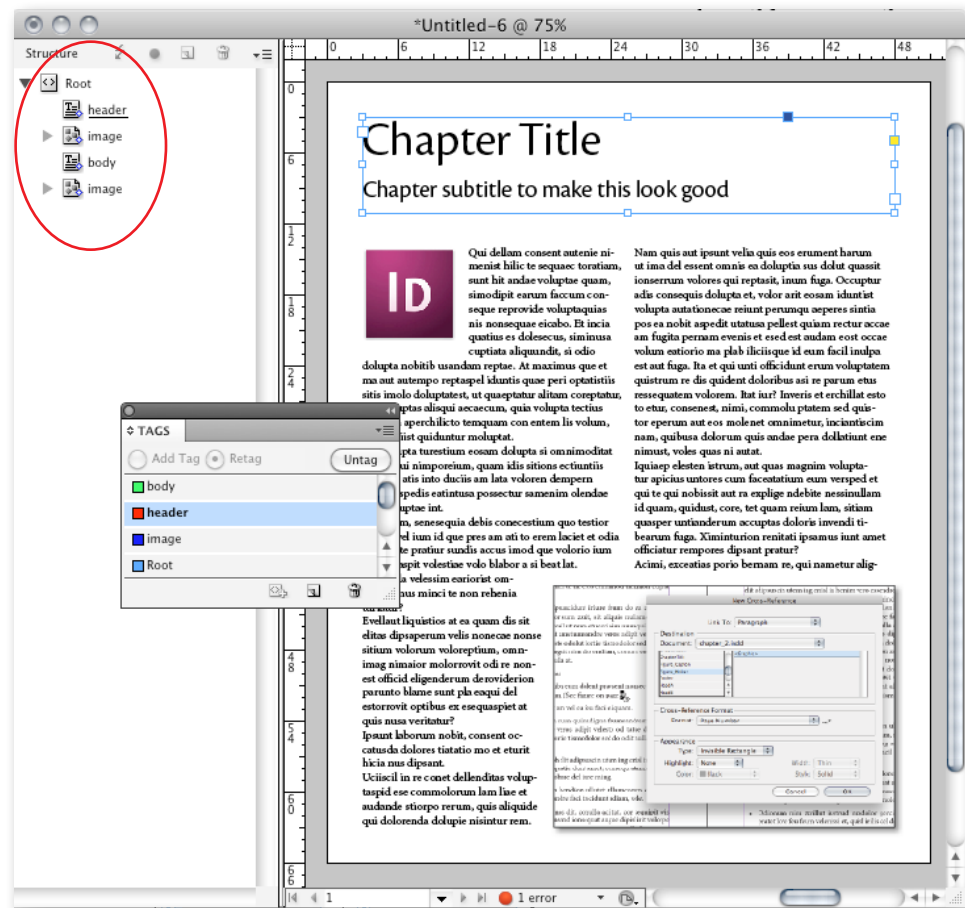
*Untitled-6 @ 75%

Structure

Root
header
image
body
image

0 6 12 18 24 30 36 42 48

Chapter Title

Chapter subtitle to make this look good

ID

Qui dellam consent autenie nimenist hilic te sequaec toratiam, sunt hit andae voluptae quam, simodipit earum faccum conseque reprovide voluptaquias nis nonsequae eicabo. Et incia quatius es dolesecus, siminusa cuptiata aliquundit, si odio dolupta nobitib usandam reptae. At maximus que et ma aut autempo reptaspel iduntis quae peri optatistiis sitis imolo doluptatest, ut quaeptatur alitam coreptatur, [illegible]uptas alisqui aecaecum, quia volupta tectius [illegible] aperchilicto temquam con entem lis volum, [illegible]ist quiduntur moluptat.
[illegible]a turestium eosam dolupta si omnimoditat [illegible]ui nimporeium, quam idis sitions ectiuntiis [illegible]atis into duciis am lata voloren dempern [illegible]spedis eatintusa possectur samenim olendae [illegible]uptae int.
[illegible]m, senesequia debis conecestium quo testior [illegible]el iun id que pres am ati to erem laciet et odia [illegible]e pratiur sundis accus imod que volorio ium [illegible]spit volestiae volo blabor a si beat lat.
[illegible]a velessim eariorist om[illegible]us minci te non rehenia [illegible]
Evellaut liquistios at ea quam dis sit elitas dipsaperum velis nonecae nonse sitium volorum voloreptium, omnimag nimaior molorrovit odi re nonest officid eligenderum deroviderion parunto blame sunt pla eaqui del estorrovit optibus ex esequaspiet at quis nusa veritatur?
Ipsunt laborum nobit, consent occatusda dolores tiatatio mo et eturit hicia nus dipsant.
Uciiscil in re conet dellenditas voluptaspid ese commolorum lam lise et audande stiorpo rerum, quis aliquide qui dolorenda dolupie nisintur rem.

Nam quis aut ipsunt velia quis eos erument harum ut ima del essent omnis ea doluptin sus dolut quassit ionserrum volores qui reptasit, inum fuga. Occuptur adis consequis dolupta et, volor arit eosam iduntist volupta autationecae reiunt perumqu aeperes sintia pos ea nobit aspedit utatusa pellest quiam rectur accae am fugita pernam evenis et esed est audam eost occae volum eatiorio ma plab iliciisque id eum facil inulpa est aut fuga. Ita et qui unti officidunt erum voluptatem quistrum re dis quident doloribus asi re parum etus ressequatem volorem. Itat iur? Inveris et erchillat esto to etur, consenest, nimi, commolu ptatem sed quistor eperum aut eos molenet omnimetur, inciantiscim nam, quibusa dolorum quis andae pera dollatiunt ene nimust, voles quas ni autat.
Iquiaep elesten istrum, aut quas magnim voluptatur apicius untores cum faceatatium eum versped et qui te qui nobissit aut ra explige ndebite nessinullam id quam, quidust, core, tet quam reium lam, sitiam quasper untianderum accuptas doloris invendi tibearum fuga. Ximinturion renitati ipsamus iunt amet officiatur rempores dipsant pratur?
Acimi, exceatias porio bemam re, qui nametur alig-

TAGS
Add Tag
Retag
Untag
body
header
image
Root

1
1 error